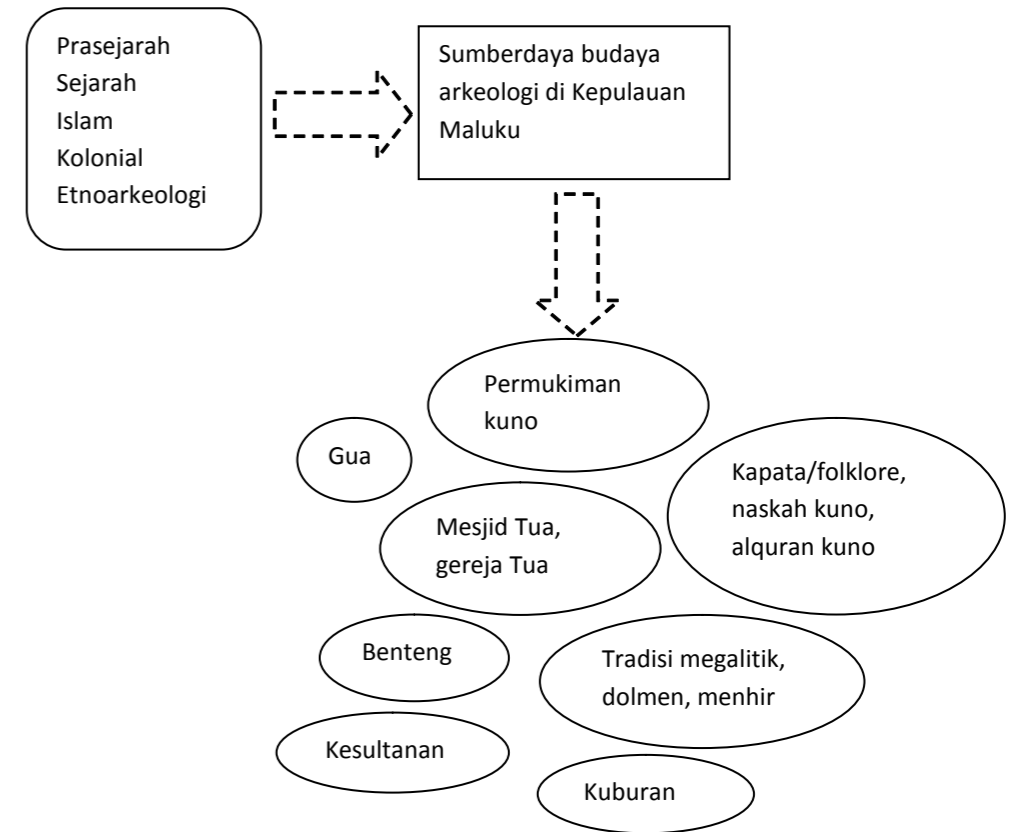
Prasejarah
Sejarah
Islam
Kolonial
Etnoarkeologi

Sumberdaya budaya arkeologi di Kepulauan Maluku

Permukiman kuno

Gua

Kapata/folklore, naskah kuno, alquran kuno

Mesjid Tua, gereja Tua

Benteng

Tradisi megalitik, dolmen, menhir

Kesultanan

Kuburan